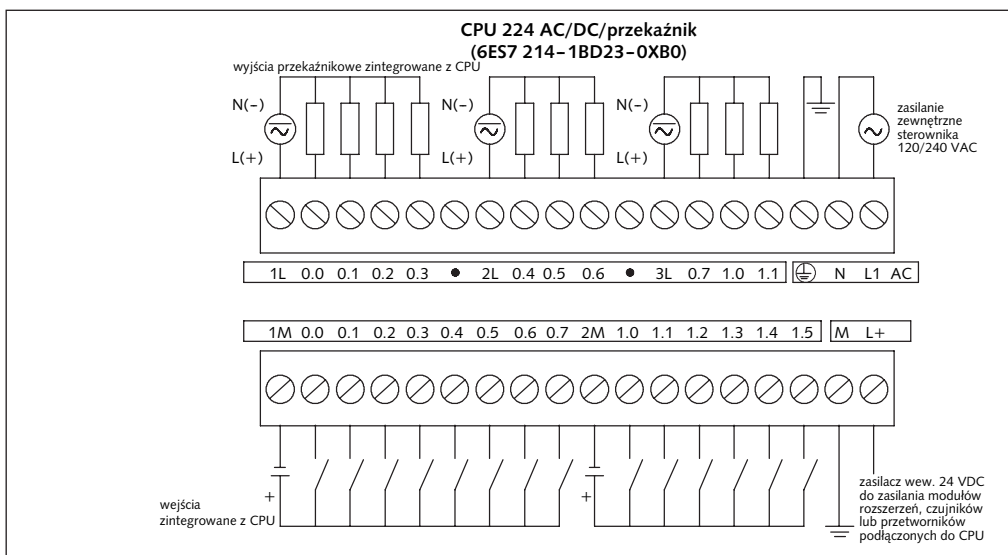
CPU 224 AC/DC/przekaźnik
(6ES7 214–1BD23–0XB0)

wyjścia przekaźnikowe zintegrowane z CPU

N(–)
L(+)
N(–)
L(+)
N(–)
L(+)

zasilanie zewnętrzne sterownika 120/240 VAC

1L 0.0 0.1 0.2 0.3 • 2L 0.4 0.5 0.6 • 3L 0.7 1.0 1.1 N L1 AC

1M 0.0 0.1 0.2 0.3 0.4 0.5 0.6 0.7 2M 1.0 1.1 1.2 1.3 1.4 1.5 M L+

+
+

wejścia zintegrowane z CPU

zasilacz wew. 24 VDC do zasilania modułów rozszerzeń, czujników lub przetworników podłączonych do CPU